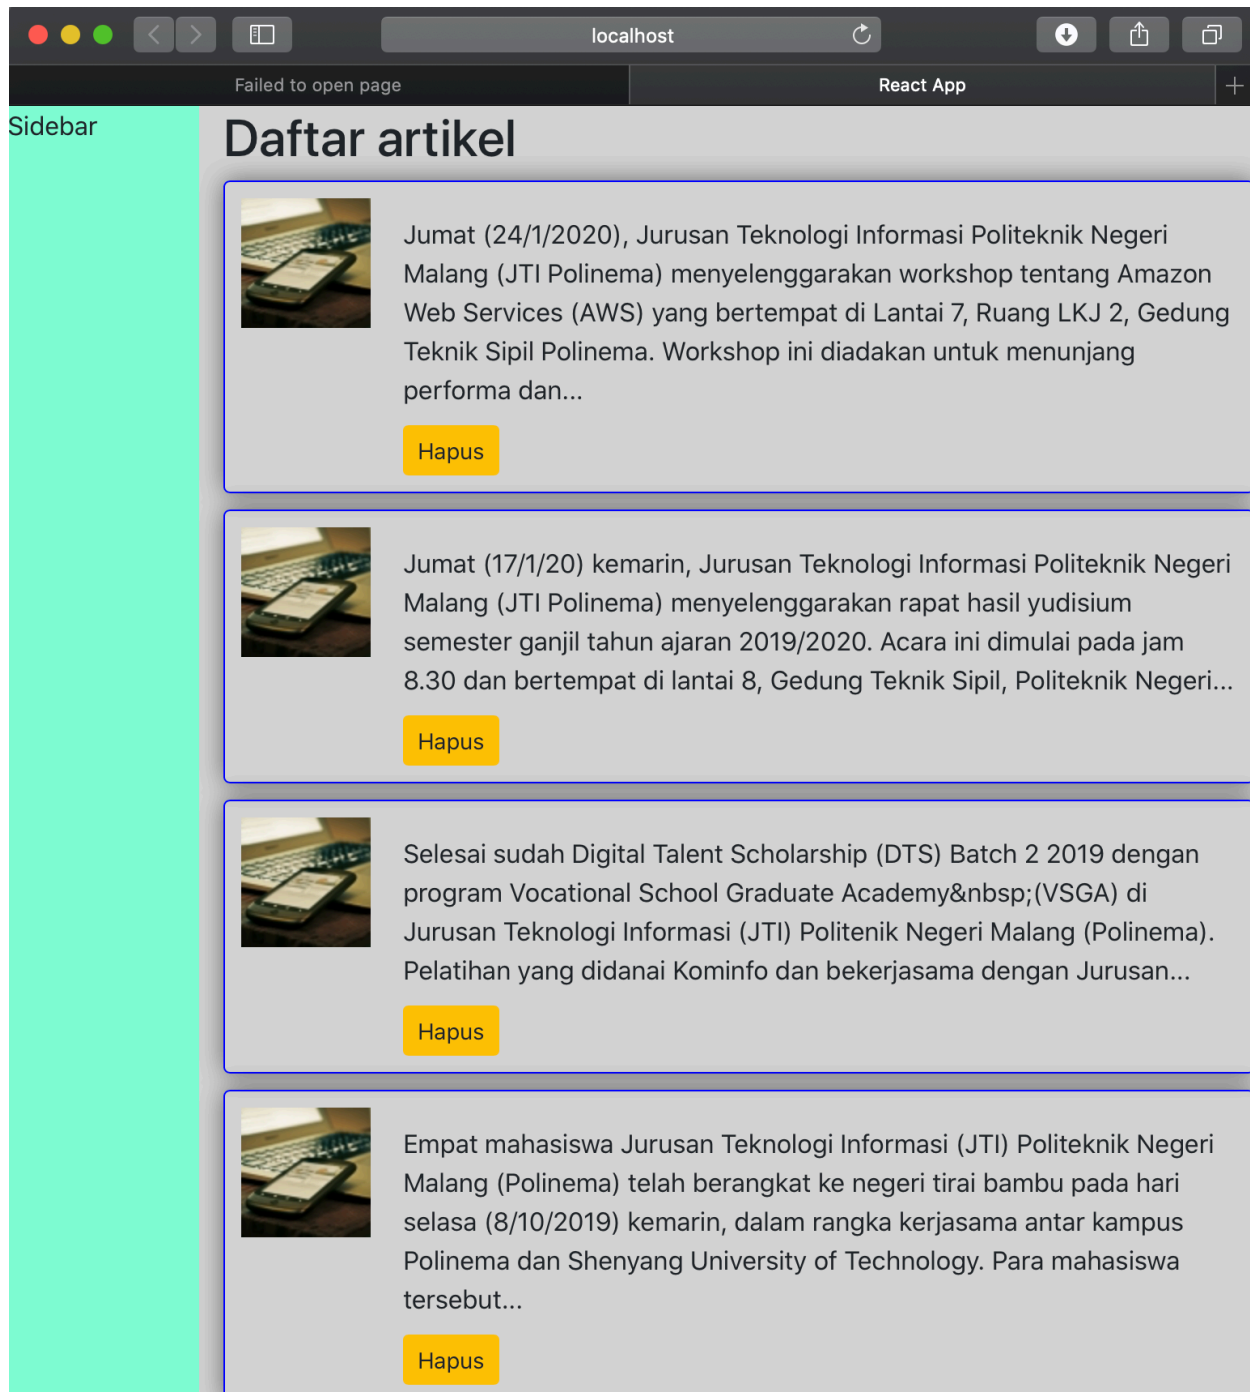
localhost

Failed to open page

React App

Sidebar

Daftar artikel

Jumat (24/1/2020), Jurusan Teknologi Informasi Politeknik Negeri Malang (JTI Polinema) menyelenggarakan workshop tentang Amazon Web Services (AWS) yang bertempat di Lantai 7, Ruang LKJ 2, Gedung Teknik Sipil Polinema. Workshop ini diadakan untuk menunjang performa dan...

Hapus

Jumat (17/1/20) kemarin, Jurusan Teknologi Informasi Politeknik Negeri Malang (JTI Polinema) menyelenggarakan rapat hasil yudisium semester ganjil tahun ajaran 2019/2020. Acara ini dimulai pada jam 8.30 dan bertempat di lantai 8, Gedung Teknik Sipil, Politeknik Negeri...

Hapus

Selesai sudah Digital Talent Scholarship (DTS) Batch 2 2019 dengan program Vocational School Graduate Academy&nbsp;(VSGA) di Jurusan Teknologi Informasi (JTI) Politenik Negeri Malang (Polinema). Pelatihan yang didanai Kominfo dan bekerjasama dengan Jurusan...

Hapus

Empat mahasiswa Jurusan Teknologi Informasi (JTI) Politeknik Negeri Malang (Polinema) telah berangkat ke negeri tirai bambu pada hari selasa (8/10/2019) kemarin, dalam rangka kerjasama antar kampus Polinema dan Shenyang University of Technology. Para mahasiswa tersebut...

Hapus